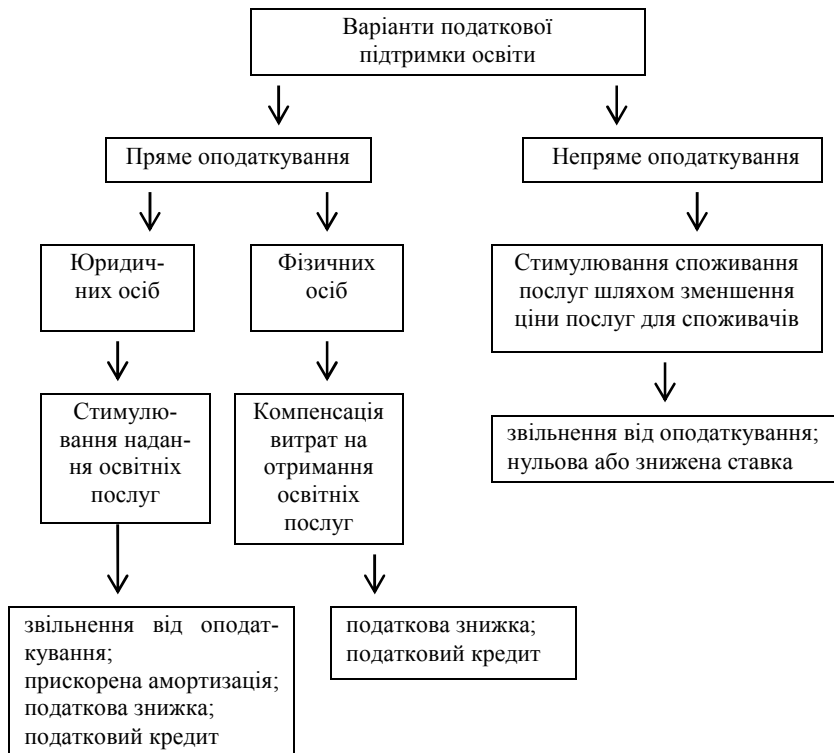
Варіанти податкової підтримки освіти

Пряме оподаткування

Непряме оподаткування

Юридичних осіб

Фізичних осіб

Стимулювання споживання послуг шляхом зменшення ціни послуг для споживачів

Стимулювання надання освітніх послуг

Компенсація витрат на отримання освітніх послуг

звільнення від оподаткування; нульова або знижена ставка

звільнення від оподаткування; прискорена амортизація; податкова знижка; податковий кредит

податкова знижка; податковий кредит